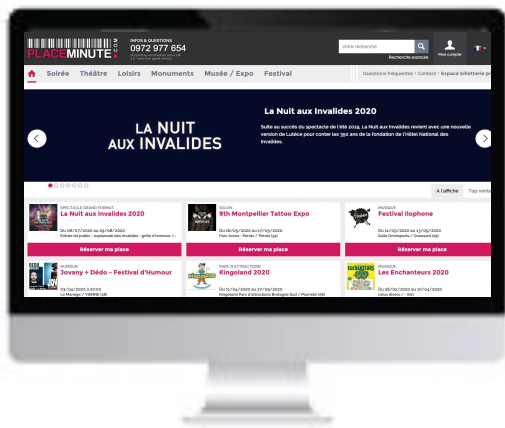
PLACEMINUTE.COM

INFOS & QUESTIONS
0972 977 654

Votre recherche
Recherche avancée
Mon compte

Soirée Théâtre Loisirs Monuments Musée / Expo Festival

Questions fréquentes · Contact · Espace billetterie pr

LA NUIT AUX INVALIDES

La Nuit aux Invalides 2020

Suite au succès du spectacle de l'été 2019, La Nuit aux Invalides revient avec une nouvelle version de Lutèce pour conter les 350 ans de la fondation de l'Hôtel National des Invalides.

A l'affiche Top vente

SPECTACLE GRAND FORMAT
La Nuit aux Invalides 2020
Du 08/07/2020 au 29/08/2020
Entrée du public : esplanade des Invalides - grille d'honneur /...
Réserver ma place

SALON
9th Montpellier Tattoo Expo
Du 16/05/2020 au 17/05/2020
Parc Arena - Pérols / Pérols (34)
Réserver ma place

MUSIQUE
Festival Ilophone
Du 01/05/2020 au 03/05/2020
Salle Omnisports / Quessoy (22)
Réserver ma place

HUMOUR
Jovany + Dédo - Festival d'Humour
03/04/2020 à 20:00
Le Manège / VIENNE (38)

PARC D'ATTRACTIONS
Kingoland 2020
Du 11/04/2020 au 01/11/2020
Kingoland Parc d'attraction Bretagne Sud / Plumelin (56)

MUSIQUE
Les Enchanteurs 2020
Du 28/02/2020 au 10/04/2020
Lieux divers / - (62)